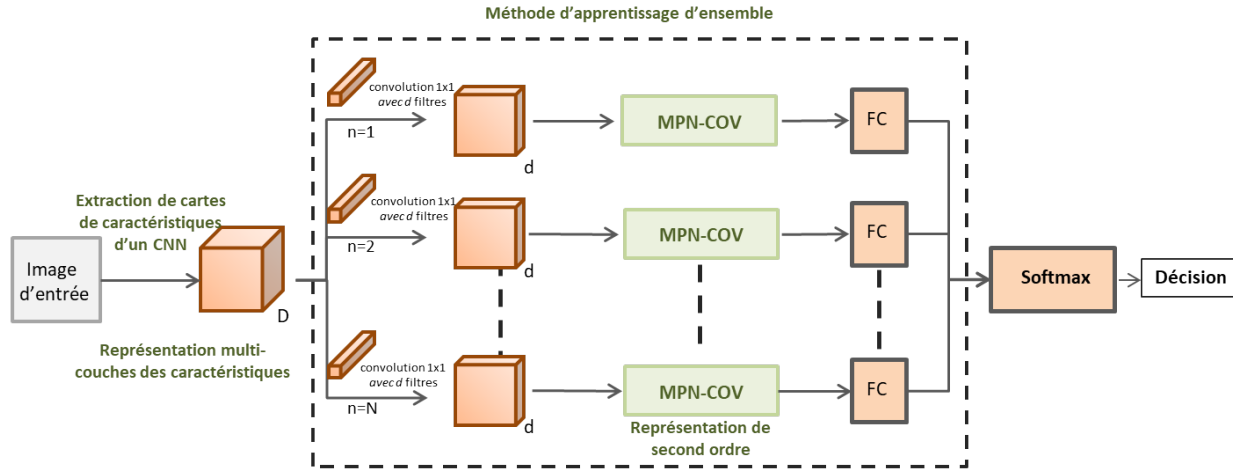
Méthode d'apprentissage d'ensemble

Extraction de cartes de caractéristiques d'un CNN

Image d'entrée

D

Représentation multi-couches des caractéristiques

convolution 1x1 avec d filtres

n=1

d

MPN-COV

FC

convolution 1x1 avec d filtres

n=2

d

MPN-COV

FC

convolution 1x1 avec d filtres

n=N

d

MPN-COV

FC

Représentation de second ordre

Softmax

Décision